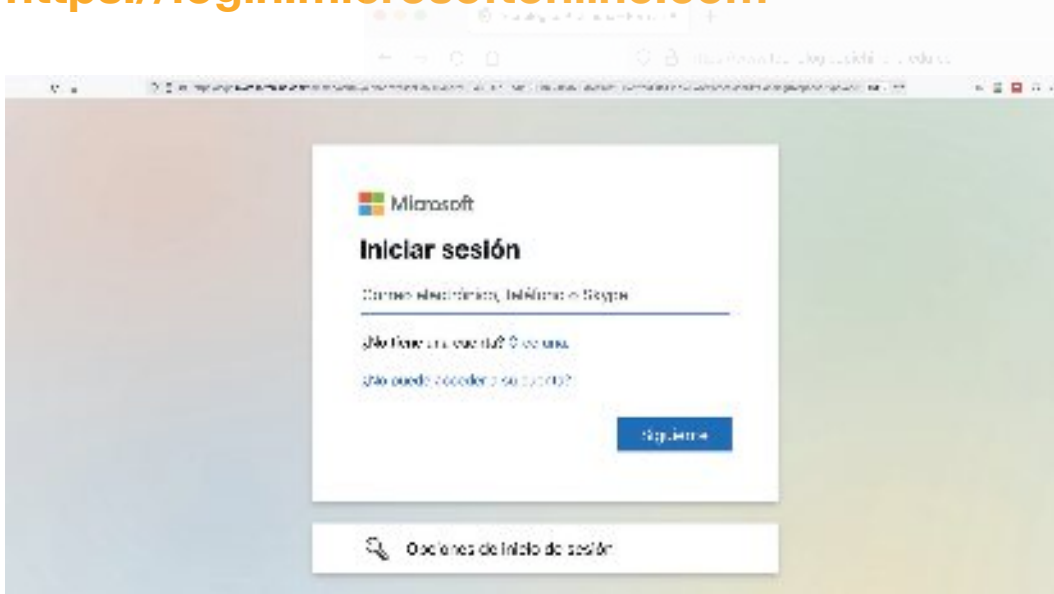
https://login.microsoftonline.com

Microsoft

Iniciar sesión

Correo electrónico, teléfono o Skype

¿No tiene una cuenta? Cree una.

¿No puede acceder a su cuenta?

Siguiente

Opciones de inicio de sesión